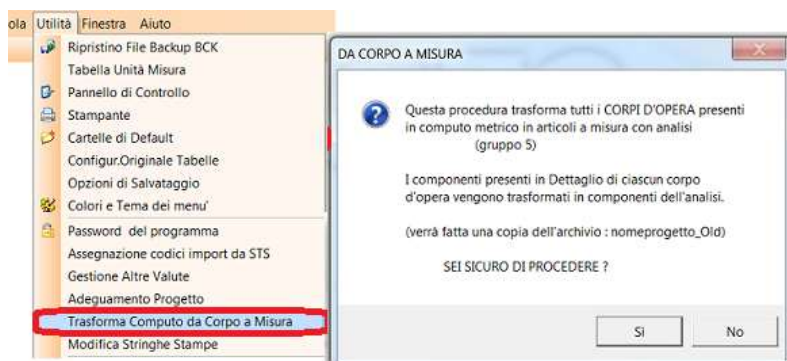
ola Utilità Finestra Aiuto

Ripristino File Backup BCK
Tabella Unità Misura
Pannello di Controllo
Stampante
Cartelle di Default
Configur.Originale Tabelle
Opzioni di Salvataggio
Colori e Tema dei menu'
Password del programma
Assegnazione codici import da STS
Gestione Altre Valute
Adeguamento Progetto
Trasforma Computo da Corpo a Misura
Modifica Stringhe Stampe

DA CORPO A MISURA

Questa procedura trasforma tutti i CORPI D'OPERA presenti in computo metrico in articoli a misura con analisi (gruppo 5)

I componenti presenti in Dettaglio di ciascun corpo d'opera vengono trasformati in componenti dell'analisi.

(verrà fatta una copia dell'archivio : nomeprogetto_Old)

SEI SICURO DI PROCEDERE ?

Si
No